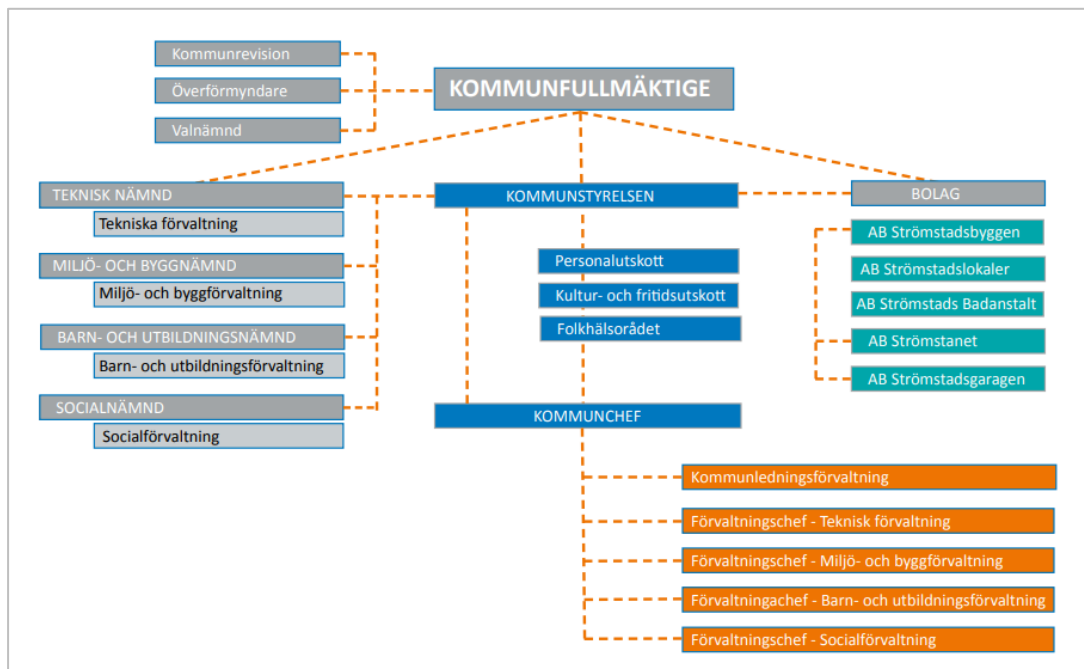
Kommunrevision

Överförmyndare

Valnämnd

KOMMUNFULLMÄKTIGE

TEKNISK NÄMND

Tekniska förvaltning

MILJÖ- OCH BYGGNÄMND

Miljö- och byggförvaltning

BARN- OCH UTBILDNINGSNÄMND

Barn- och utbildningsförvaltning

SOCIALNÄMND

Socialförvaltning

KOMMUNSTYRELSEN

Personalutskott

Kultur- och fritidsutskott

Folkhälsorådet

KOMMUNCHEF

BOLAG

AB Strömstadsbyggen

AB Strömstadslokaler

AB Strömstads Badanstalt

AB Strömstanet

AB Strömstadsgaragen

Kommunledningsförvaltning

Förvaltningschef - Teknisk förvaltning

Förvaltningschef - Miljö- och byggförvaltning

Förvaltningachef - Barn- och utbildningsförvaltning

Förvaltningschef - Socialförvaltning